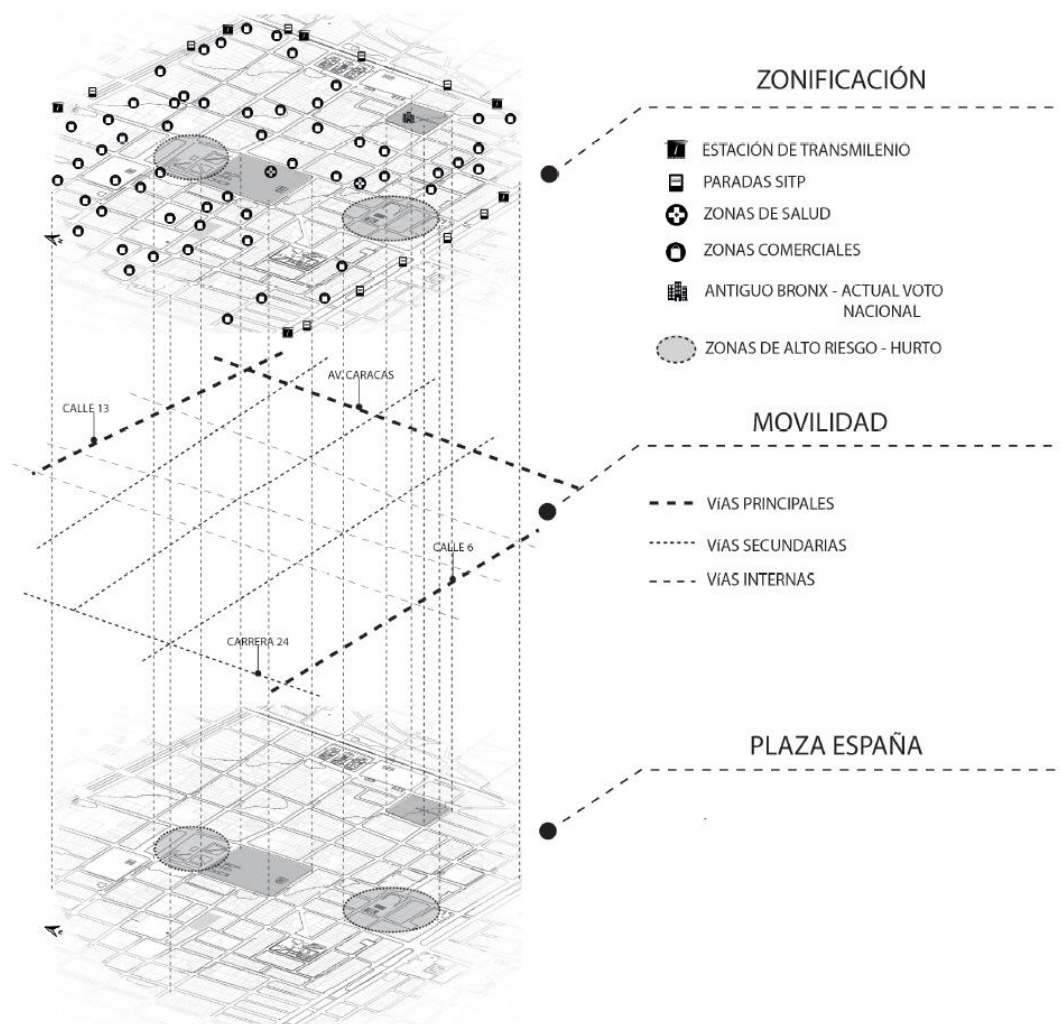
ZONIFICACIÓN

ESTACIÓN DE TRANSMILENIO

PARADAS SITP

ZONAS DE SALUD

ZONAS COMERCIALES

ANTIGUO BRONX - ACTUAL VOTO NACIONAL

ZONAS DE ALTO RIESGO - HURTO

AV. CARACAS

CALLE 13

MOVILIDAD

VíAS PRINCIPALES

VíAS SECUNDARIAS

VíAS INTERNAS

CALLE 6

CARRERA 24

PLAZA ESPAÑA